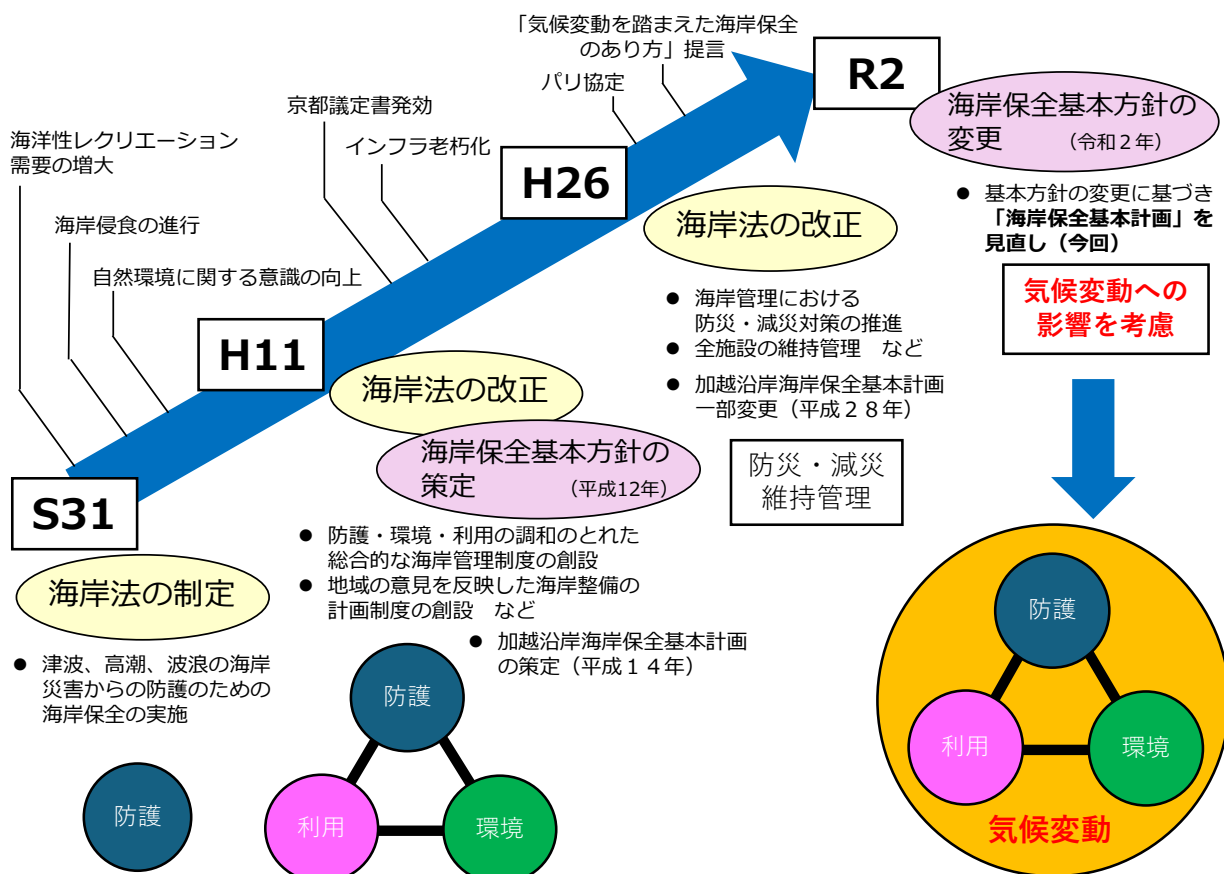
「気候変動を踏まえた海岸保全のあり方」提言

パリ協定

京都議定書発効

インフラ老朽化

海洋性レクリエーション需要の増大

海岸侵食の進行

自然環境に関する意識の向上

R2

海岸保全基本方針の変更 （令和２年）

● 基本方針の変更に基づき「海岸保全基本計画」を見直し（今回）

気候変動への影響を考慮

H26

海岸法の改正

● 海岸管理における防災・減災対策の推進
● 全施設の維持管理 など

● 加越沿岸海岸保全基本計画一部変更（平成２８年）

防災・減災
維持管理

H11

海岸法の改正

海岸保全基本方針の策定 （平成12年）

● 防護・環境・利用の調和のとれた総合的な海岸管理制度の創設
● 地域の意見を反映した海岸整備の計画制度の創設 など

● 加越沿岸海岸保全基本計画の策定（平成１４年）

S31

海岸法の制定

● 津波、高潮、波浪の海岸災害からの防護のための海岸保全の実施

防護

防護

利用

環境

防護

利用

環境

気候変動